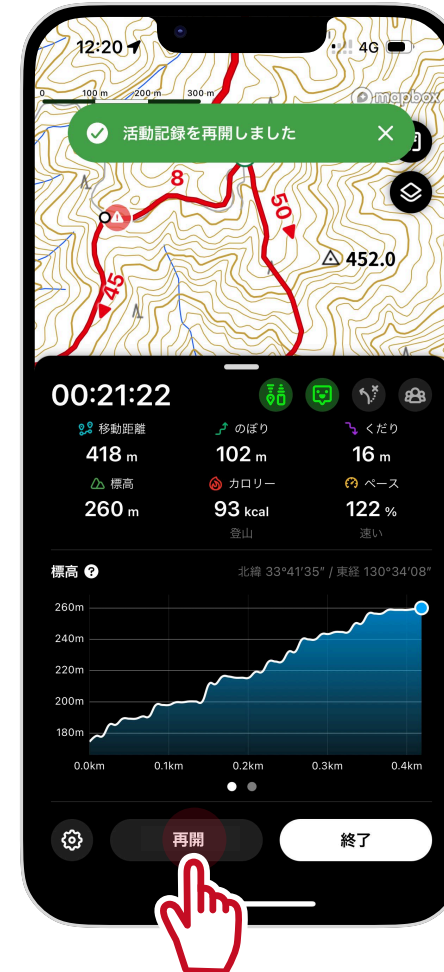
12:20
4G
0 100 m 200 m 300 m
mapbox
活動記録を再開しました
8
50
452.0
45
00:21:22
移動距離
418 m
のぼり
102 m
くだり
16 m
標高
260 m
カロリー
93 kcal
登山
ペース
122 %
速い
標高
北緯 33°41′35″ / 東経 130°34′08″
260m
240m
220m
200m
180m
0.0km
0.1km
0.2km
0.3km
0.4km
再開
終了